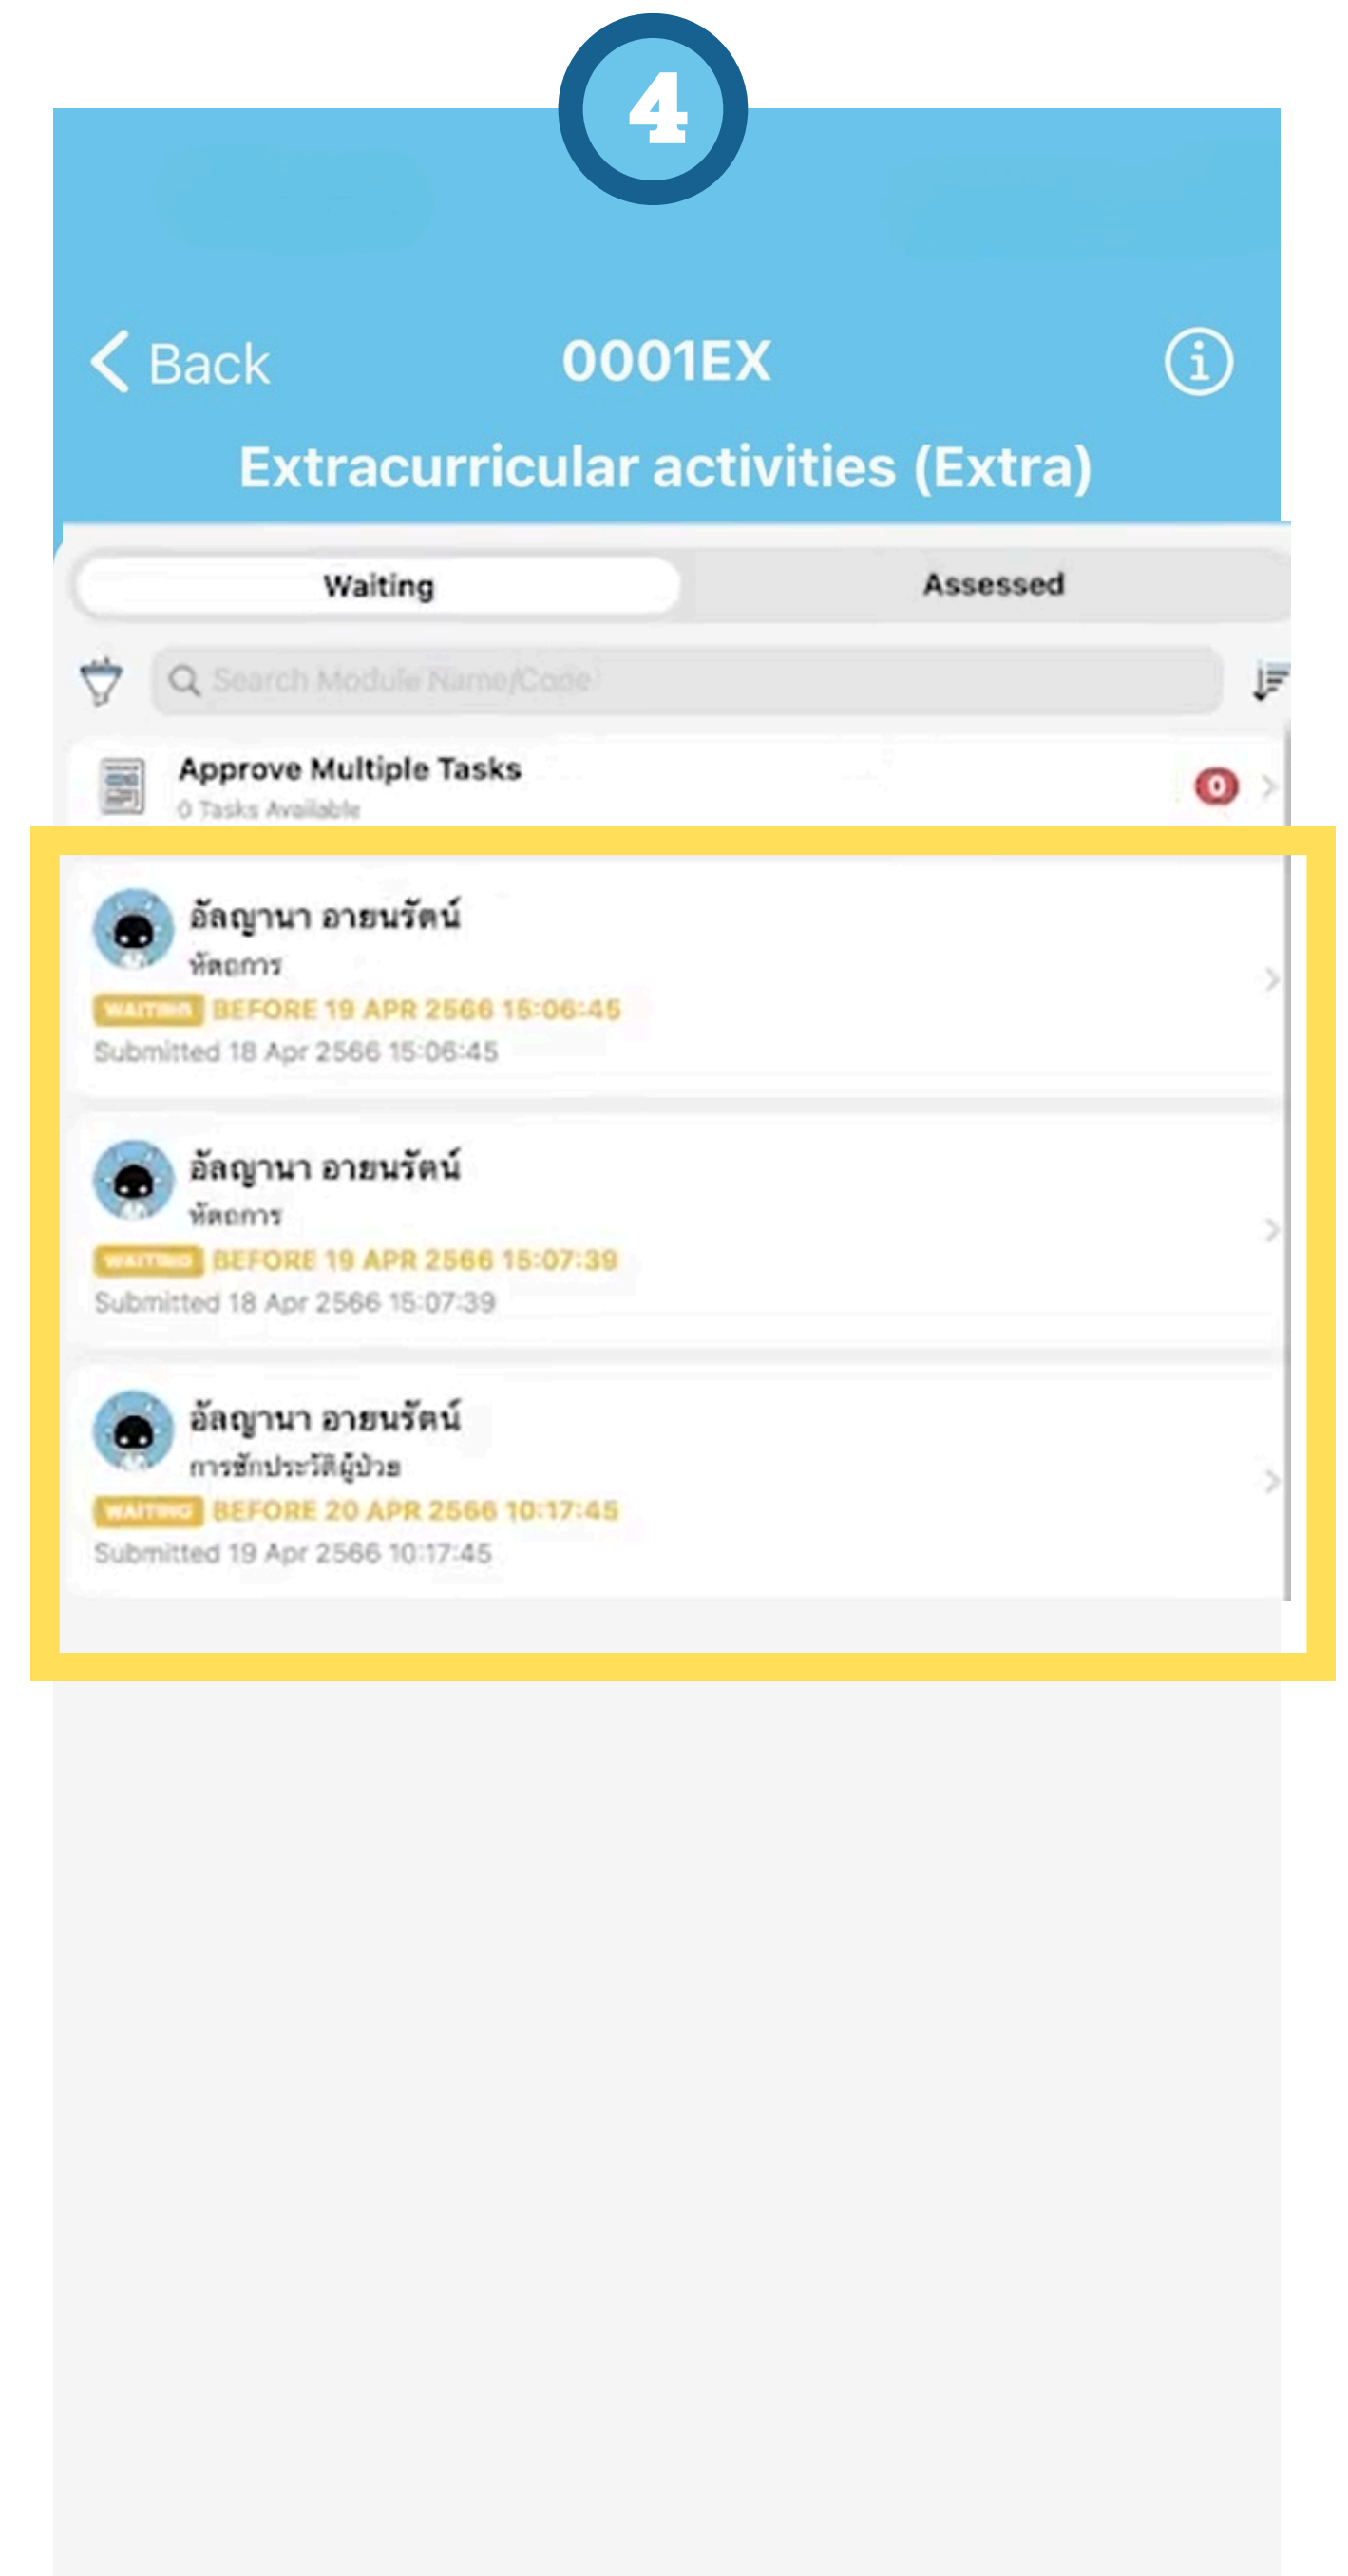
4

Back
0001EX
Extracurricular activities (Extra)

Waiting
Assessed

Search Module Name/Code

Approve Multiple Tasks
0 Tasks Available
0

อัลญานา อายนรัตน์
หัตถการ
WAITING BEFORE 19 APR 2566 15:06:45
Submitted 18 Apr 2566 15:06:45

อัลญานา อายนรัตน์
หัตถการ
WAITING BEFORE 19 APR 2566 15:07:39
Submitted 18 Apr 2566 15:07:39

อัลญานา อายนรัตน์
การซักประวัติผู้ป่วย
WAITING BEFORE 20 APR 2566 10:17:45
Submitted 19 Apr 2566 10:17:45